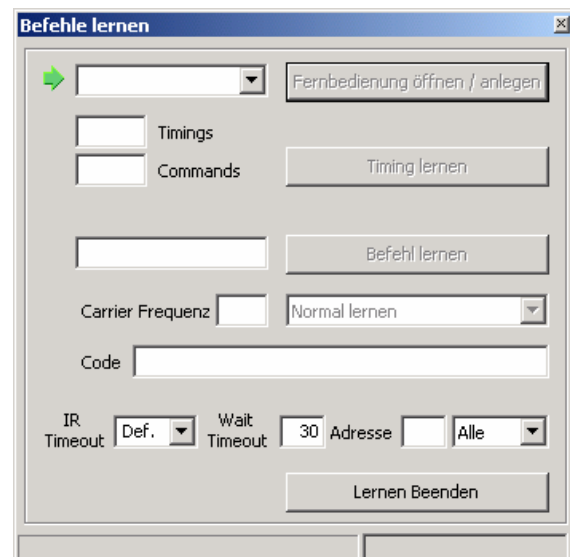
Befehle lernen

Fernbedienung öffnen / anlegen

Timings

Commands

Timing lernen

Befehl lernen

Carrier Frequenz

Normal lernen

Code

IR Timeout

Def.

Wait Timeout

30

Adresse

Alle

Lernen Beenden